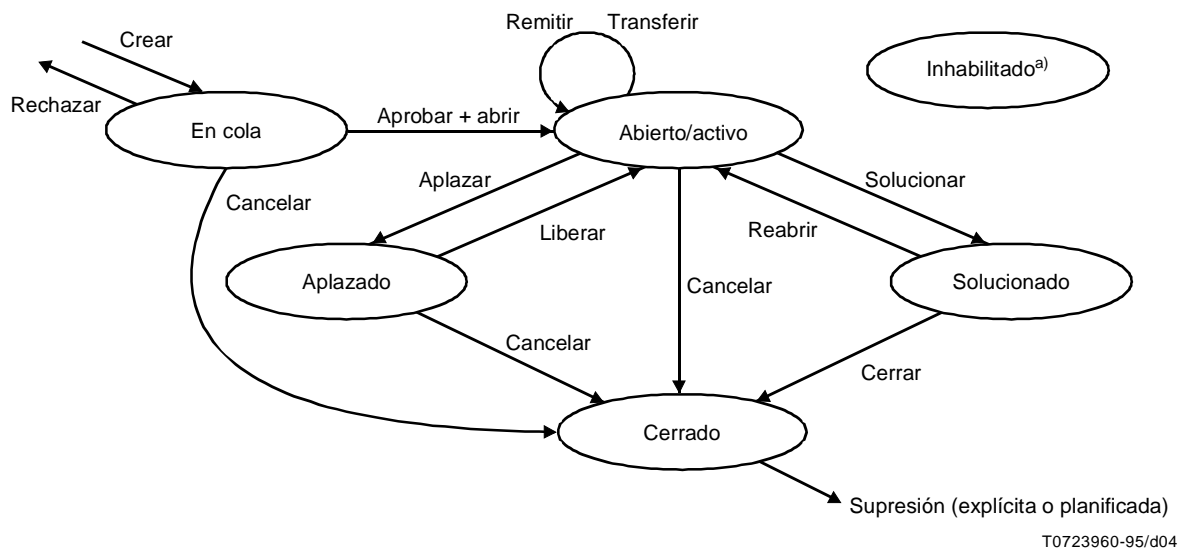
Remitir Transferir

Crear

Inhabilitado$^{a)}$

Rechazar

En cola

Aprobar + abrir

Abierto/activo

Aplazar

Solucionar

Cancelar

Liberar

Reabrir

Aplazado

Cancelar

Solucionado

Cancelar

Cerrar

Cerrado

Supresión (explícita o planificada)

T0723960-95/d04